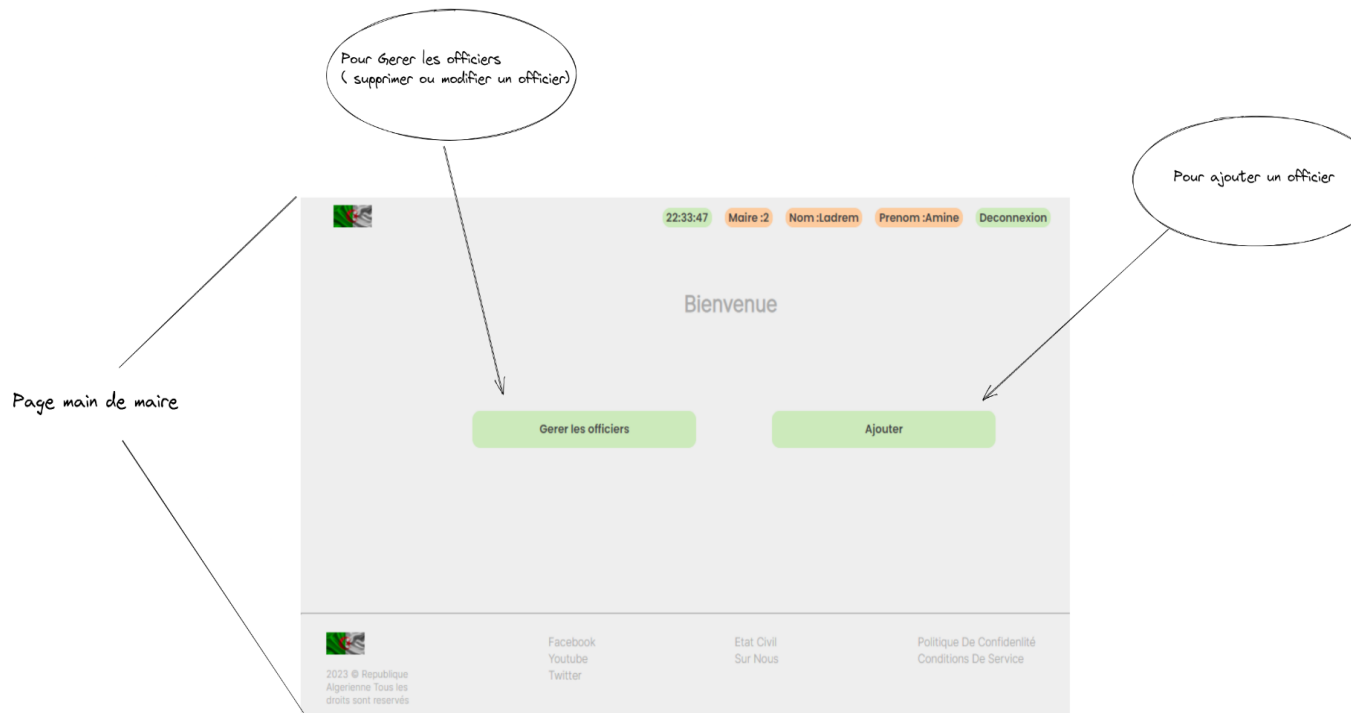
Pour Gerer les officiers
( supprimer ou modifier un officier)

Pour ajouter un officier

Page main de maire

22:33:47 Maire :2 Nom :Ladrem Prenom :Amine Deconnexion

Bienvenue

Gerer les officiers

Ajouter

2023 © Republique Algerienne Tous les droits sont reservés

Facebook
Youtube
Twitter

Etat Civil
Sur Nous

Politique De Confidenlité
Conditions De Service